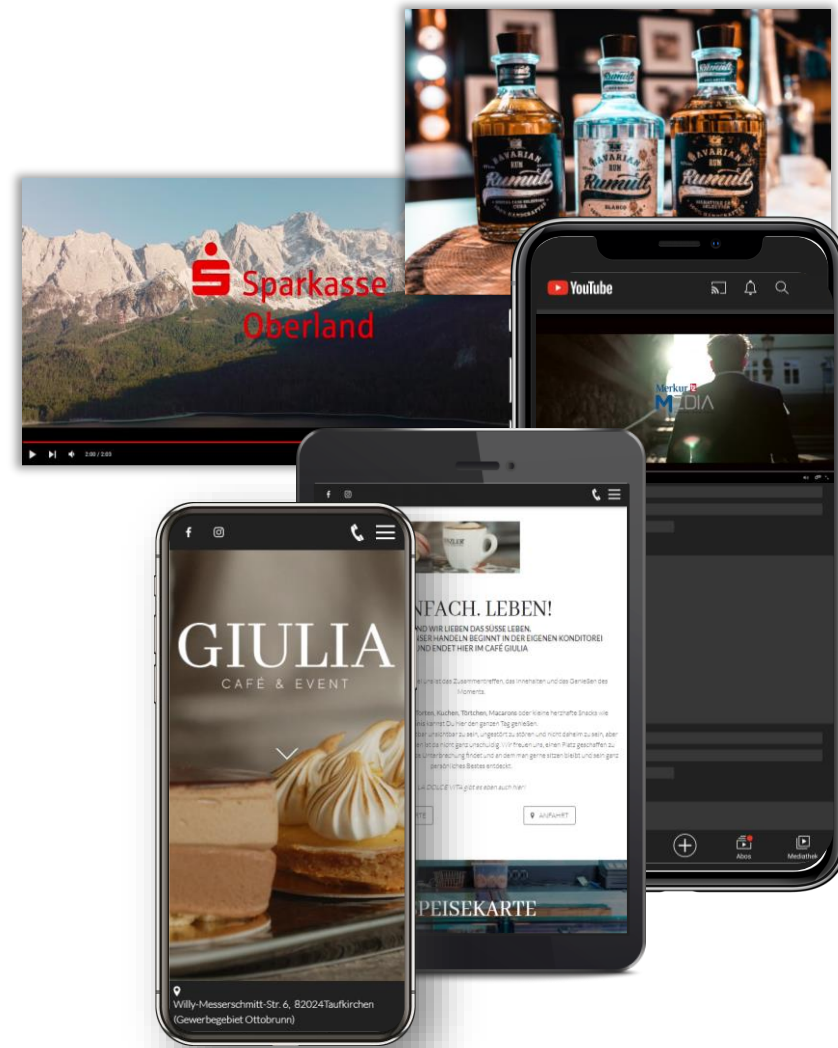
BAVARIAN RUM Rumult

BAVARIAN RUM Rumult BLANCO

BAVARIAN RUM Rumult

Sparkasse Oberland

2:00 / 2:03

YouTube

Merkur MEDIA

Abos

Mediathek

NFACH. LEBEN!

ND WIR LIEBEN DAS SÜSSE LEBEN.
SER HANDELN BEGINNT IN DER EIGENEN KONDITOREI
UND ENDET HIER IM CAFÉ GIULIA

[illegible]

ANFAHRT

SPEISEKARTE

GIULIA
CAFÉ & EVENT

Willy-Messerschmitt-Str. 6, 82024Taufkirchen (Gewerbegebiet Ottobrunn)